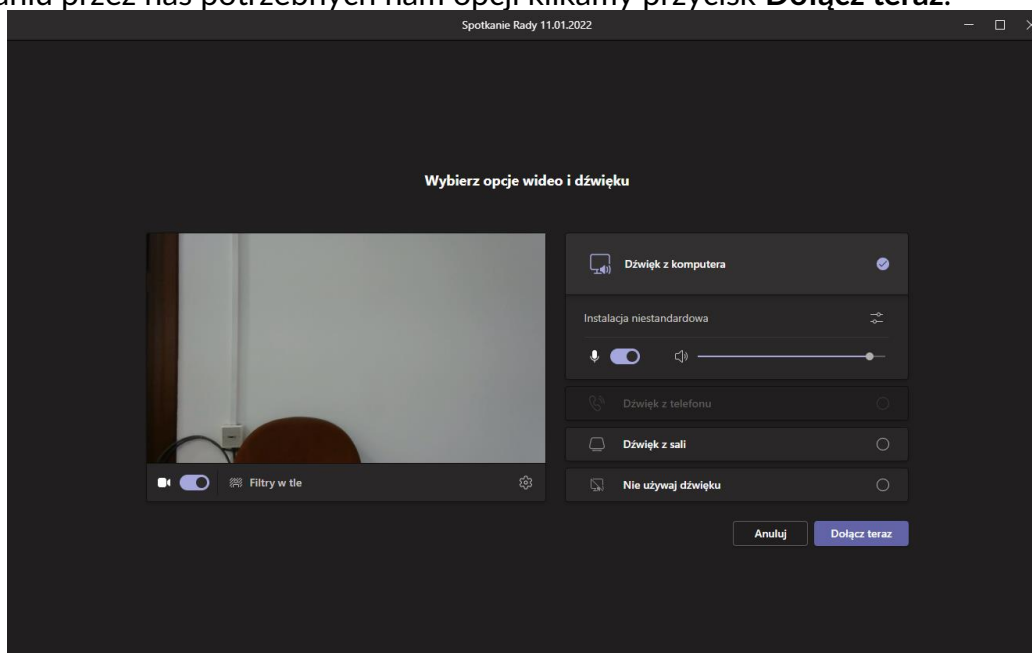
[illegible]ania przez nas potrzebnych nam opcji klikamy przycisk **Dołącz teraz**.

Spotkanie Rady 11.01.2022

Wybierz opcje wideo i dźwięku

Filtry w tle

Dźwięk z komputera

Instalacja niestandardowa

Dźwięk z telefonu

Dźwięk z sali

Nie używaj dźwięku

Anuluj

Dołącz teraz